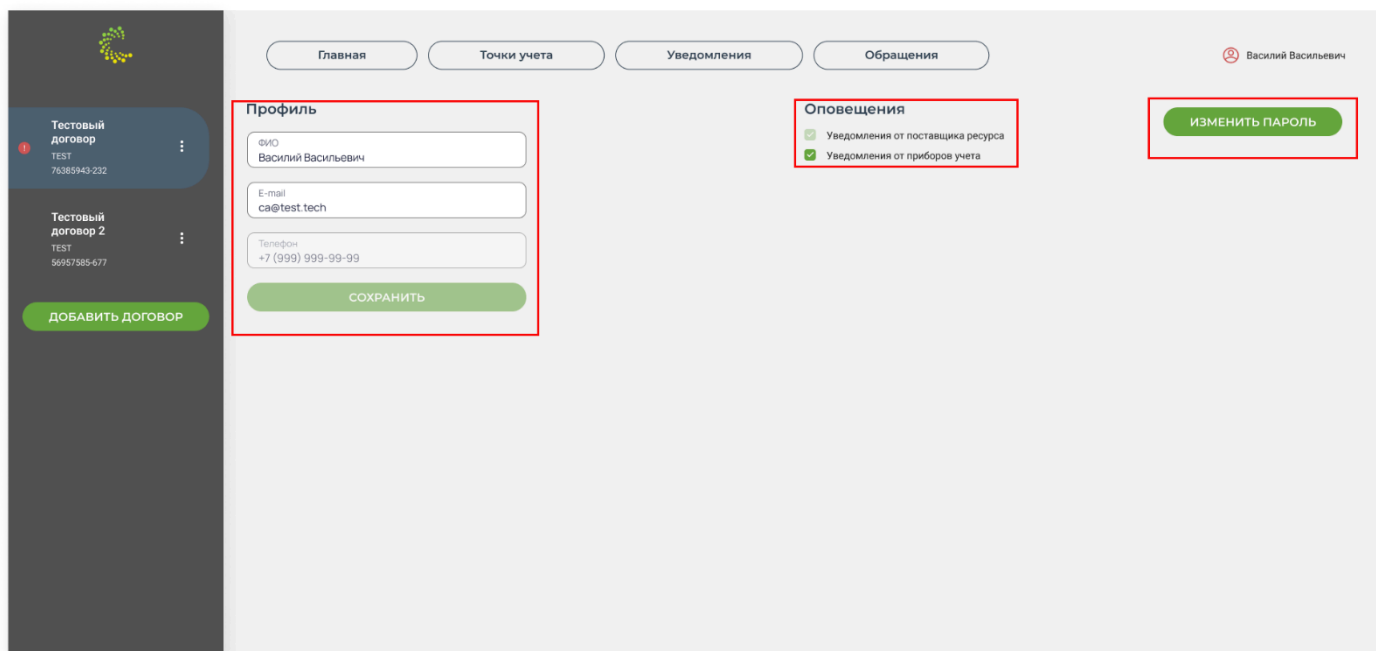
Тестовый договор
TEST
76385943-232

Тестовый договор 2
TEST
56957585-677

ДОБАВИТЬ ДОГОВОР

Главная
Точки учета
Уведомления
Обращения

Василий Васильевич

Профиль

ФИО
Василий Васильевич

E-mail
ca@test.tech

Телефон
+7 (999) 999-99-99

СОХРАНИТЬ

Оповещения

Уведомления от поставщика ресурса
Уведомления от приборов учета

ИЗМЕНИТЬ ПАРОЛЬ